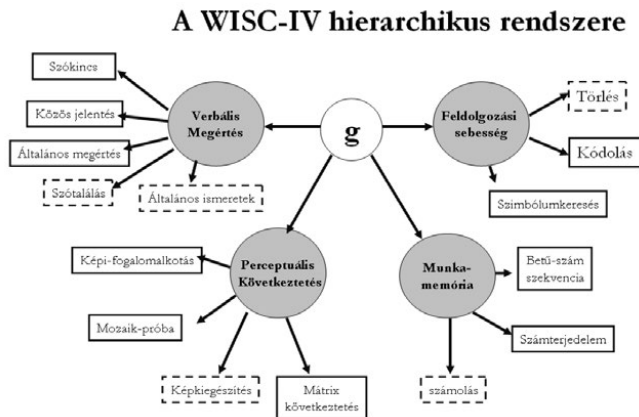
A WISC-IV hierarchikus rendszere

Szókincs

Közös jelentés

Általános megértés

Szótalálás

Verbális Megértés

Általános ismeretek

g

Feldolgozási sebesség

Törlés

Kódolás

Szimbólumkeresés

Képi-fogalomalkotás

Perceptuális Következtetés

Mozaik-próba

Képkiegészítés

Mátrix következtetés

Munka-memória

Betű-szám szekvencia

Számterjedelem

számolás